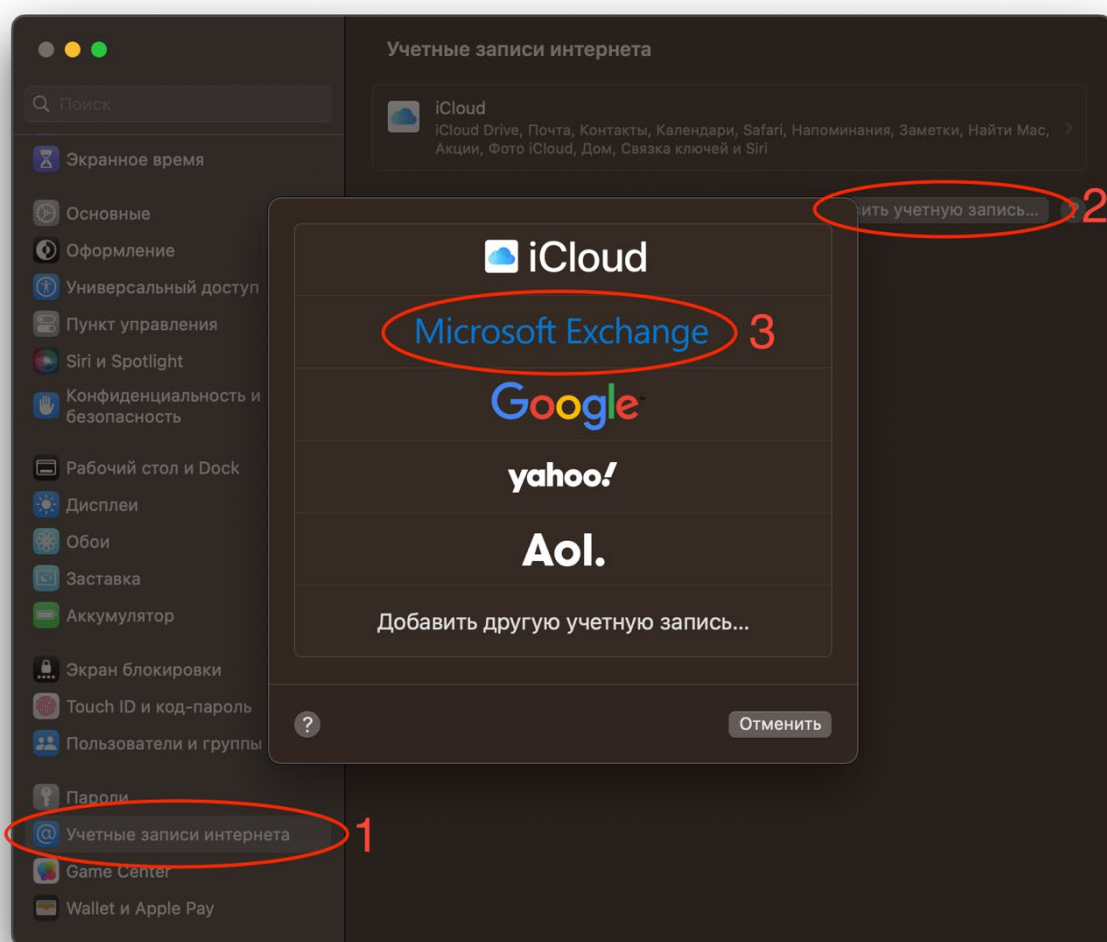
Поиск

Экранное время

Основные

Оформление

Универсальный доступ

Пункт управления

Siri и Spotlight

Конфиденциальность и безопасность

Рабочий стол и Dock

Дисплеи

Обои

Заставка

Аккумулятор

Экран блокировки

Touch ID и код-пароль

Пользователи и группы

Пароли

Учетные записи интернета

1

Game Center

Wallet и Apple Pay

Учетные записи интернета

iCloud
iCloud Drive, Почта, Контакты, Календари, Safari, Напоминания, Заметки, Найти Mac, Акции, Фото iCloud, Дом, Связка ключей и Siri

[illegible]ить учетную запись...

2

iCloud

Microsoft Exchange

3

Google

yahoo!

Aol.

Добавить другую учетную запись...

?

Отменить